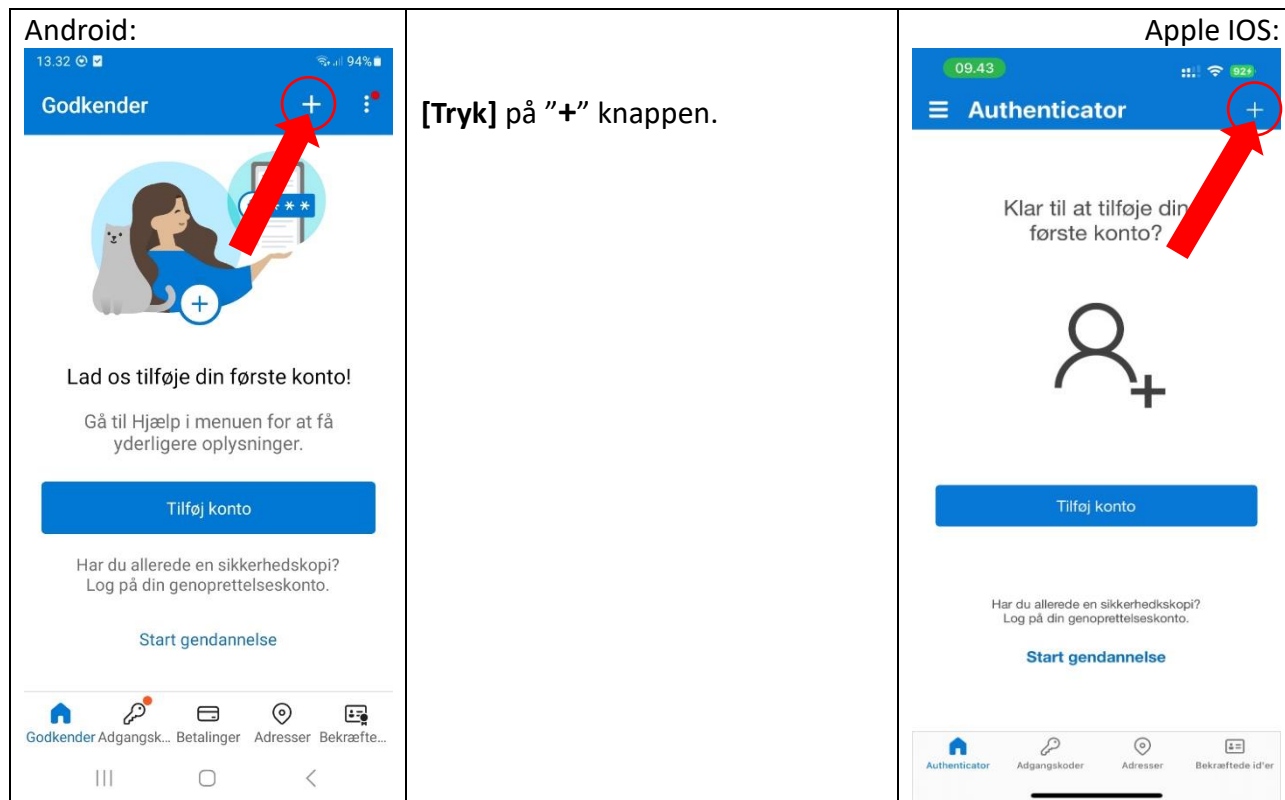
| Android: | | Apple IOS: |
|---|---|---|
| 13.32 94% Godkender + Lad os tilføje din første konto! Gå til Hjælp i menuen for at få yderligere oplysninger. Tilføj konto Har du allerede en sikkerhedskopi? Log på din genoprettelseskonto. Start gendannelse Godkender Adgangsk... Betalinger Adresser Bekræfte... | **[Tryk]** på "**+**" knappen. | 09.43 Authenticator + Klar til at tilføje din første konto? Tilføj konto Har du allerede en sikkerhedskopi? Log på din genoprettelseskonto. Start gendannelse Authenticator Adgangskoder Adresser Bekræftede id'er |